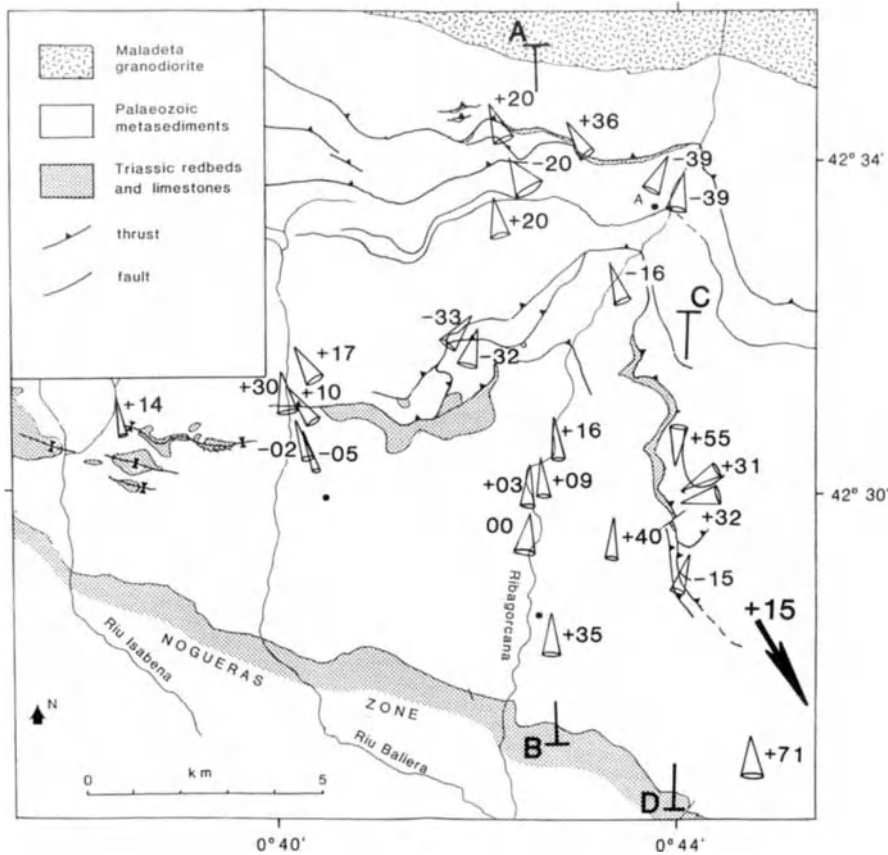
Maladeta granodiorite

Palaeozoic metasediments

Triassic redbeds and limestones

thrust

fault

A

+20

+36

-20

-39

42° 34'

A

-39

+20

-16

C

-33

+17

-32

+30

+10

+14

+16

+55

-02

-05

+31

+03

+09

42° 30'

00

+40

+32

Ribagorcana

-15

+15

+35

NOGUERAS

Riu Isabena

ZONE

N

B

+71

Riu Baliera

0

km

5

D

0°40'

0°44'